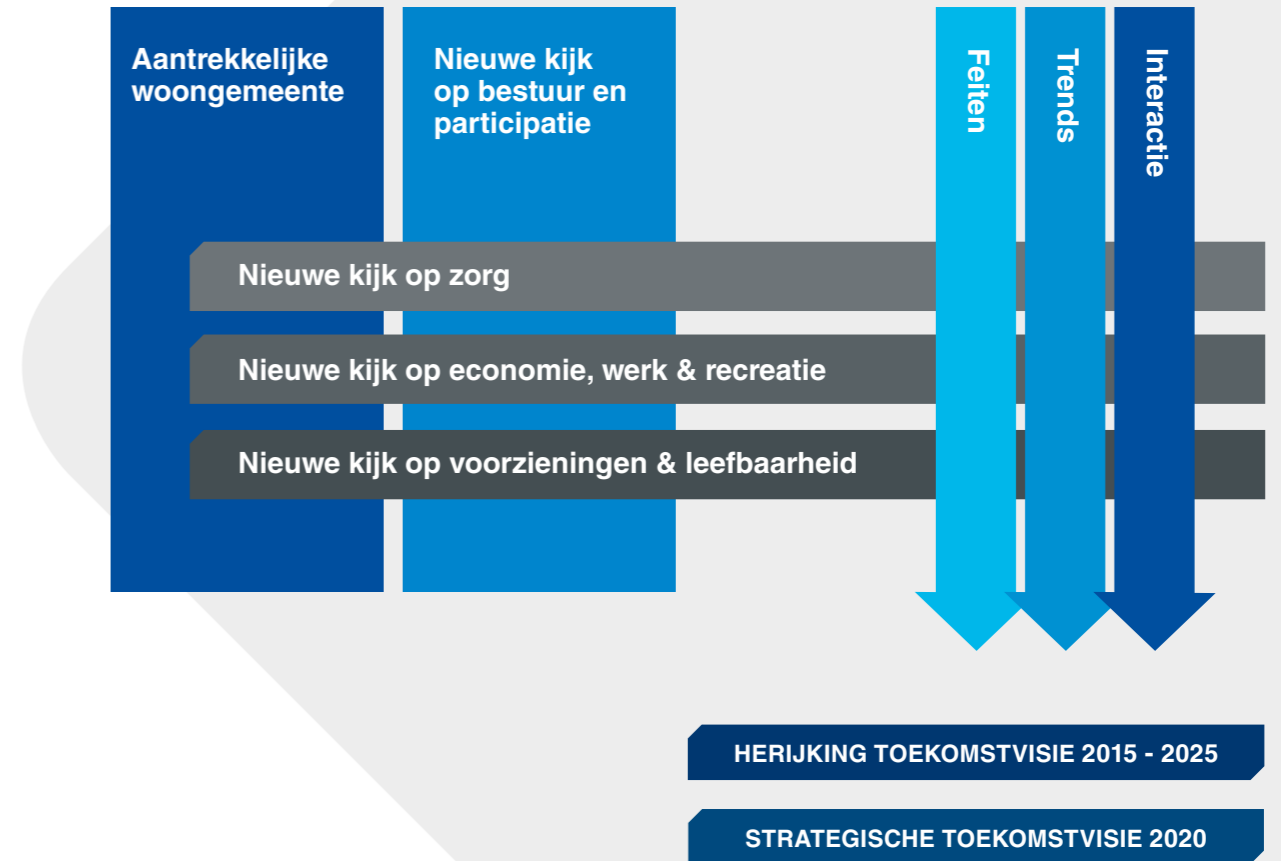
Aantrekkelijke woongemeente

Nieuwe kijk op bestuur en participatie

Feiten

Trends

Interactie

Nieuwe kijk op zorg

Nieuwe kijk op economie, werk & recreatie

Nieuwe kijk op voorzieningen & leefbaarheid

HERIJKING TOEKOMSTVISIE 2015 - 2025

STRATEGISCHE TOEKOMSTVISIE 2020